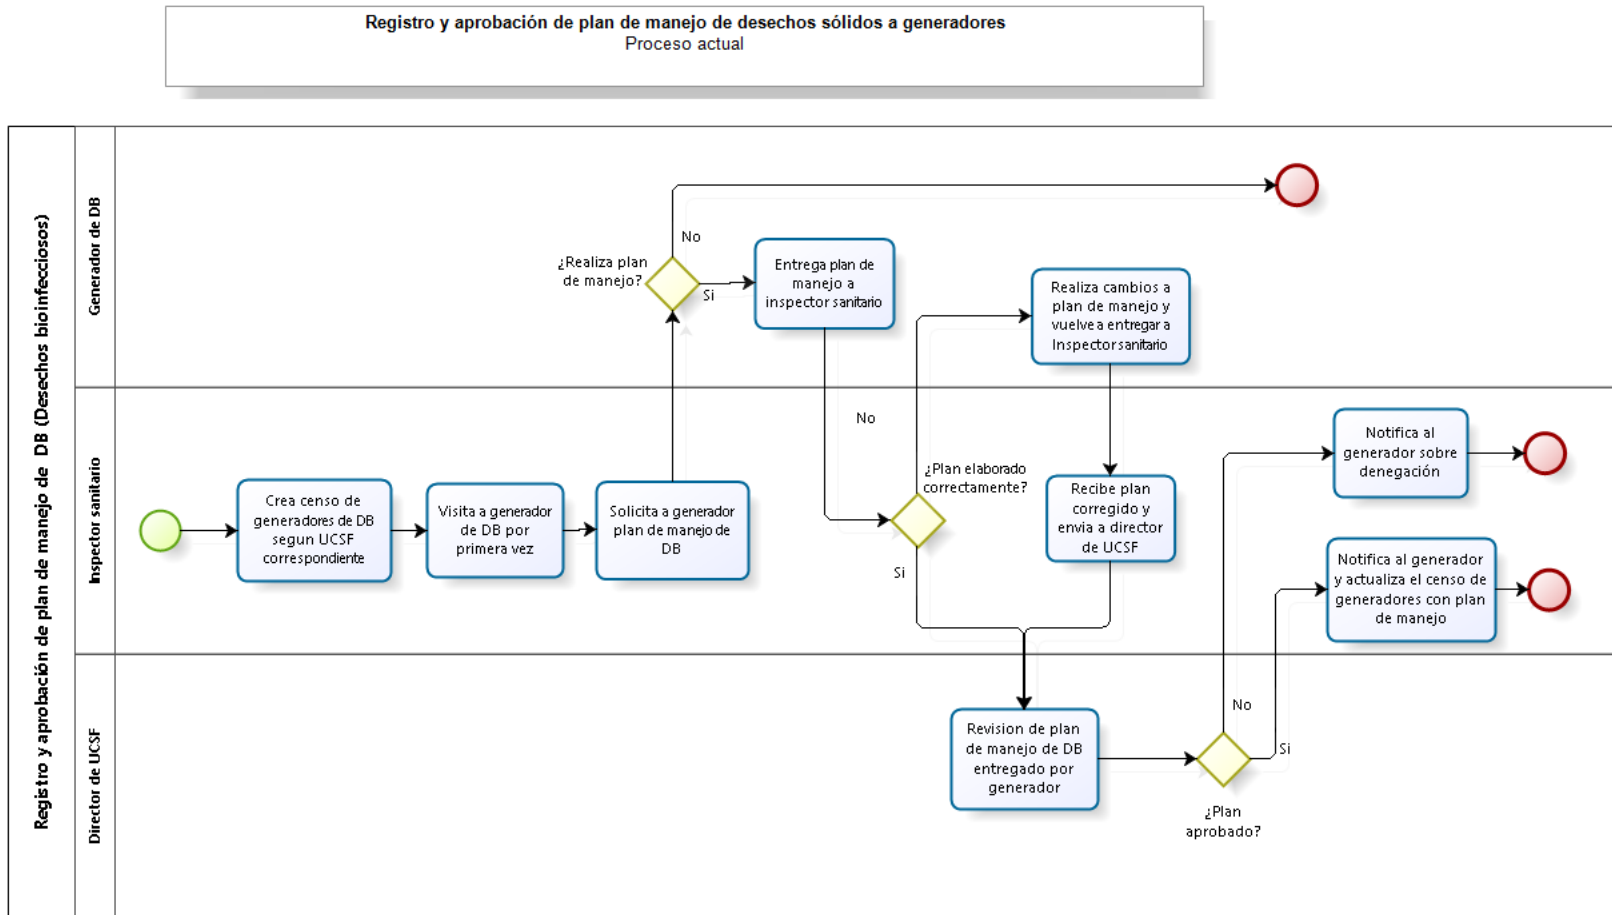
Registro y aprobación de plan de manejo de desechos sólidos a generadores
Proceso actual

Registro y aprobación de plan de manejo de DB (Desechos bioinfecciosos)

Generador de DB

Inspector sanitario

Director de UCSF

Crea censo de generadores de DB segun UCSF correspondiente

Visita a generador de DB por primera vez

Solicita a generador plan de manejo de DB

¿Realiza plan de manejo?

No

Si

Entrega plan de manejo a inspector sanitario

No

¿Plan elaborado correctamente?

Si

Realiza cambios a plan de manejo y vuelve a entregar a Inspector sanitario

Recibe plan corregido y envia a director de UCSF

Revision de plan de manejo de DB entregado por generador

¿Plan aprobado?

No

Si

Notifica al generador sobre denegación

Notifica al generador y actualiza el censo de generadores con plan de manejo